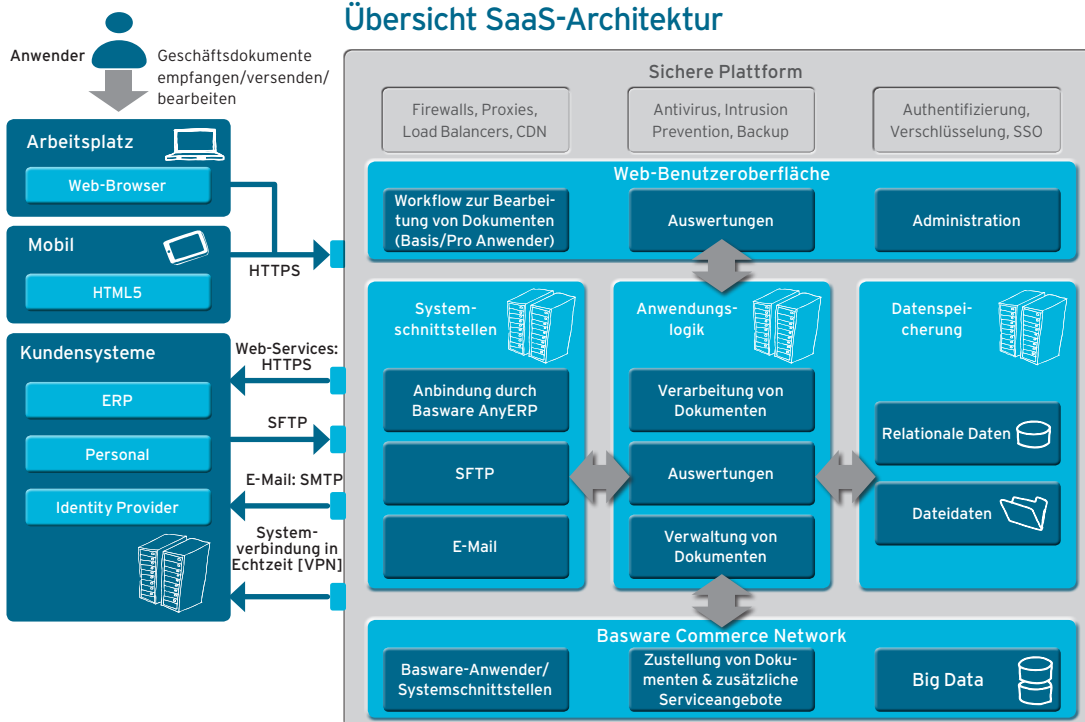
Übersicht SaaS-Architektur

Anwender

Geschäftsdokumente empfangen/versenden/ bearbeiten

Arbeitsplatz

Web-Browser

Mobil

HTML5

HTTPS

Kundensysteme

ERP

Personal

Identity Provider

Web-Services: HTTPS

SFTP

E-Mail: SMTP

Systemverbindung in Echtzeit [VPN]

Sichere Plattform

Firewalls, Proxies, Load Balancers, CDN

Antivirus, Intrusion Prevention, Backup

Authentifizierung, Verschlüsselung, SSO

Web-Benutzeroberfläche

Workflow zur Bearbeitung von Dokumenten (Basis/Pro Anwender)

Auswertungen

Administration

Systemschnittstellen

Anbindung durch Basware AnyERP

SFTP

E-Mail

Anwendungslogik

Verarbeitung von Dokumenten

Auswertungen

Verwaltung von Dokumenten

Datenspeicherung

Relationale Daten

Dateidaten

Basware Commerce Network

Basware-Anwender/ Systemschnittstellen

Zustellung von Dokumenten & zusätzliche Serviceangebote

Big Data